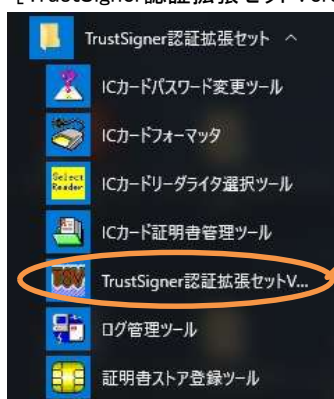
[TrustSigner認証拡張セットV

TrustSigner認証拡張セット ^

ICカードパスワード変更ツール

ICカードフォーマッタ

Select Reader

ICカードリーダライタ選択ツール

ICカード証明書管理ツール

TSV

TrustSigner認証拡張セットV...

ログ管理ツール

証明書ストア登録ツール